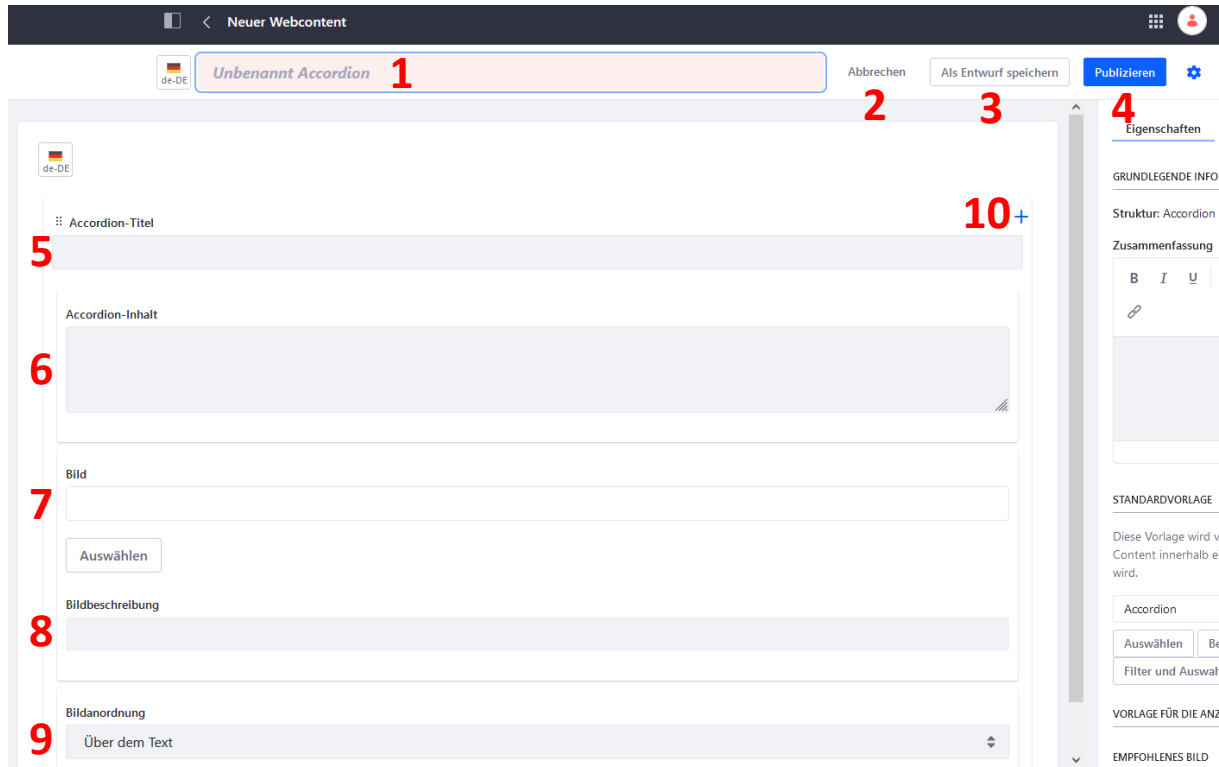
Neuer Webcontent

de-DE Unbenannt Accordion 1

Abbrechen Als Entwurf speichern Publizieren

2 3 4

de-DE

Accordion-Titel

10+

5

Accordion-Inhalt

6

Bild

7

Auswählen

Bildbeschreibung

8

Bildanordnung

9 Über dem Text

Eigenschaften

GRUNDLEGENDE INFO

Struktur: Accordion

Zusammenfassung

B I U

STANDARDVORLAGE

Diese Vorlage wird v Content innerhalb e wird.

Accordion

Auswählen Be

Filter und Auswah

VORLAGE FÜR DIE ANZ

EMPFOHLENES BILD